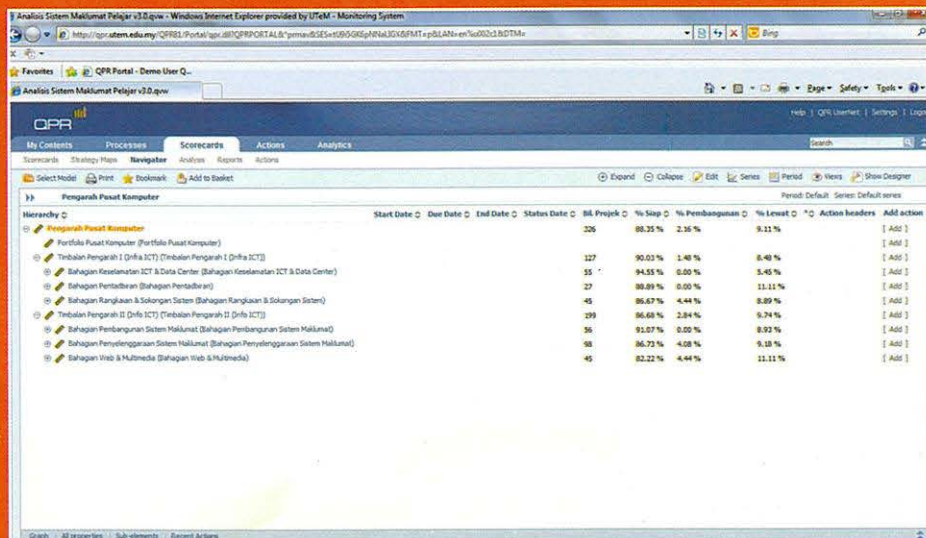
Analisis Sistem Maklumat Pelajar v3.0.qvw - Windows Internet Explorer provided by UTeM - Monitoring System

http://qpr.utem.edu.my/QPR81/Portal/qpr.dll?QPRPORTAL&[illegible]

Bing

Favorites | QPR Portal - Demo User Q...

Analisis Sistem Maklumat Pelajar v3.0.qvw

Page ▾ Safety ▾ Tools ▾

QPR

Help | QPR UserNet | Settings | Logout

My Contents | Processes | Scorecards | Actions | Analytics

Search

Scorecards | Strategy Maps | Navigator | Analysis | Reports | Actions

Select Model | Print | Bookmark | Add to Basket

Expand | Collapse | Edit | Series | Period | Views | Show Designer

Pengarah Pusat Komputer

Period: Default Series: Default series

| Hierarchy | Start Date | Due Date | End Date | Status Date | Bil. Projek | % Siap | % Pembangunan | % Lewat | | Action headers | Add action |
|---|---|---|---|---|---|---|---|---|---|---|---|
| Pengarah Pusat Komputer | | | | | 326 | 88.35 % | 2.16 % | 9.11 % | | | [ Add ] |
| Portfolio Pusat Komputer (Portfolio Pusat Komputer) | | | | | | | | | | | [ Add ] |
| Timbalan Pengarah I (Infra ICT) (Timbalan Pengarah I (Infra ICT)) | | | | | 127 | 90.03 % | 1.48 % | 8.48 % | | | [ Add ] |
| Bahagian Keselamatan ICT & Data Center (Bahagian Keselamatan ICT & Data Center) | | | | | 55 | 94.55 % | 0.00 % | 5.45 % | | | [ Add ] |
| Bahagian Pentadbiran (Bahagian Pentadbiran) | | | | | 27 | 88.89 % | 0.00 % | 11.11 % | | | [ Add ] |
| Bahagian Rangkaian & Sokongan Sistem (Bahagian Rangkaian & Sokongan Sistem) | | | | | 45 | 86.67 % | 4.44 % | 8.89 % | | | [ Add ] |
| Timbalan Pengarah II (Info ICT) (Timbalan Pengarah II (Info ICT)) | | | | | 199 | 86.68 % | 2.84 % | 9.74 % | | | [ Add ] |
| Bahagian Pembangunan Sistem Maklumat (Bahagian Pembangunan Sistem Maklumat) | | | | | 56 | 91.07 % | 0.00 % | 8.93 % | | | [ Add ] |
| Bahagian Penyelenggaraan Sistem Maklumat (Bahagian Penyelenggaraan Sistem Maklumat) | | | | | 98 | 86.73 % | 4.08 % | 9.18 % | | | [ Add ] |
| Bahagian Web & Multimedia (Bahagian Web & Multimedia) | | | | | 45 | 82.22 % | 4.44 % | 11.11 % | | | [ Add ] |

Graph | All properties | Sub-elements | Recent Actions